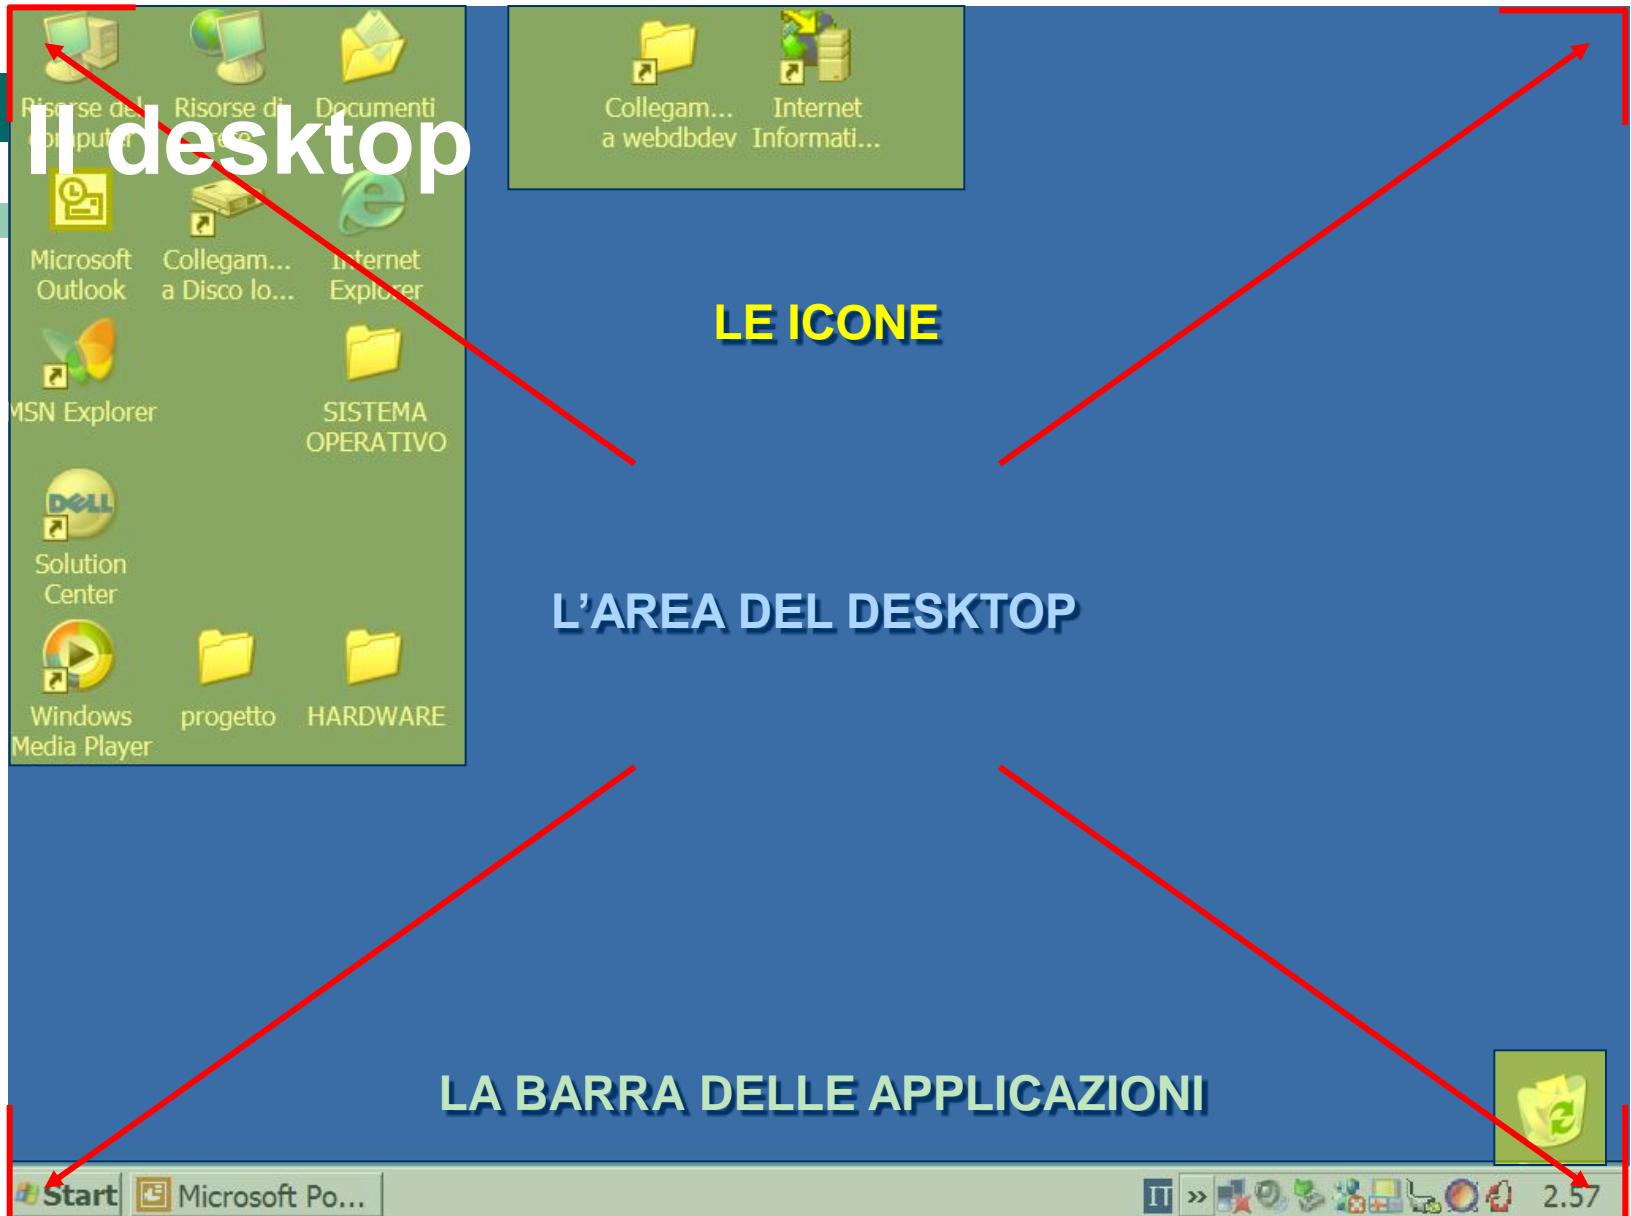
Il desktop

Risorse del computer
Risorse di rete
Documenti
Microsoft Outlook
Collegam... a Disco lo...
Internet Explorer
MSN Explorer
SISTEMA OPERATIVO
Solution Center
Windows Media Player
progetto
HARDWARE

Collegam... a webdbdev
Internet Informati...

LE ICONE

L'AREA DEL DESKTOP

LA BARRA DELLE APPLICAZIONI

Start
Microsoft Po...
IT
»
2.57